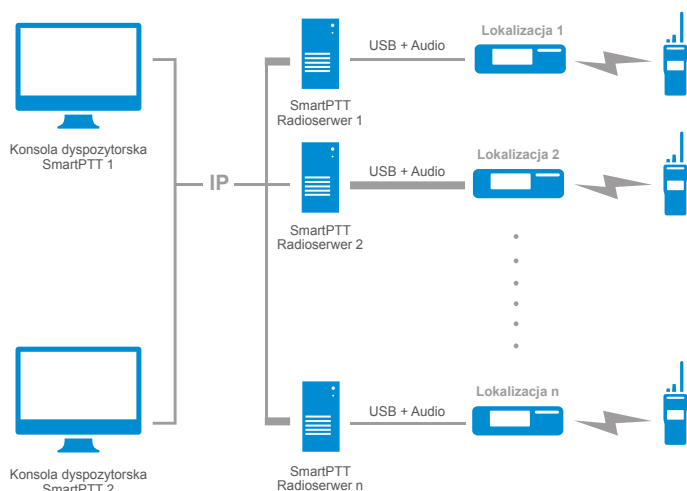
Konsola dyspozytorska SmartPTT 1

Konsola dyspozytorska SmartPTT 2

IP

SmartPTT Radioserwer 1

SmartPTT Radioserwer 2

SmartPTT Radioserwer n

USB + Audio

USB + Audio

USB + Audio

Lokalizacja 1

Lokalizacja 2

Lokalizacja n